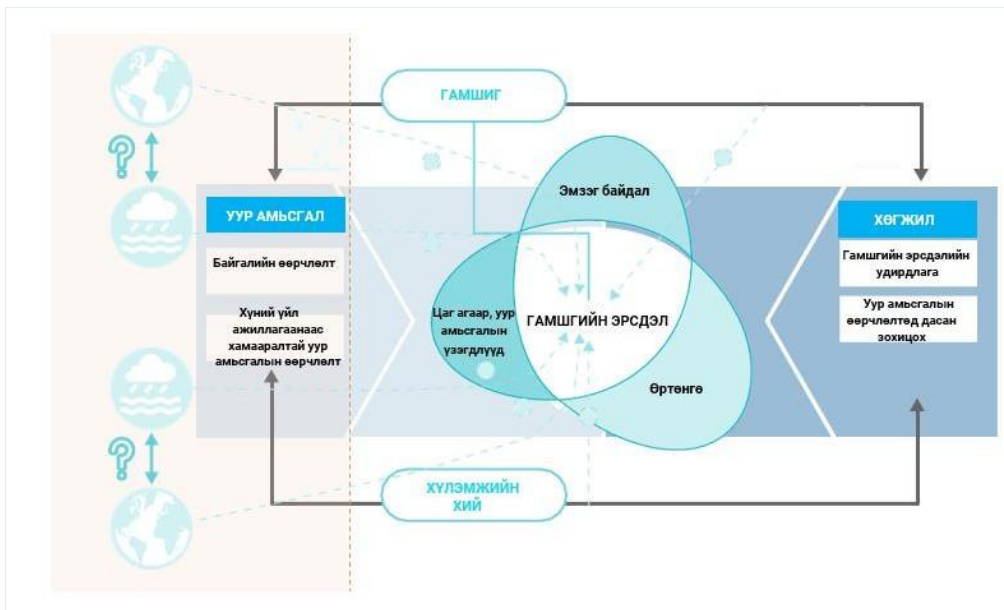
ГАМШИГ

УУР АМЬСГАЛ

Байгалийн өөрчлөлт

Хүний үйл ажиллагаанаас хамааралтай уур амьсгалын өөрчлөлт

Эмзэг байдал

Цаг агаар, уур амьсгалын үзэгдлүүд

ГАМШГИЙН ЭРСДЭЛ

Өртөнгө

ХӨГЖИЛ

Гамшгийн эрсдэлийн удирдлага

Уур амьсгалын өөрчлөлтөд дасан зохицох

ХҮЛЭМЖИЙН ХИЙ